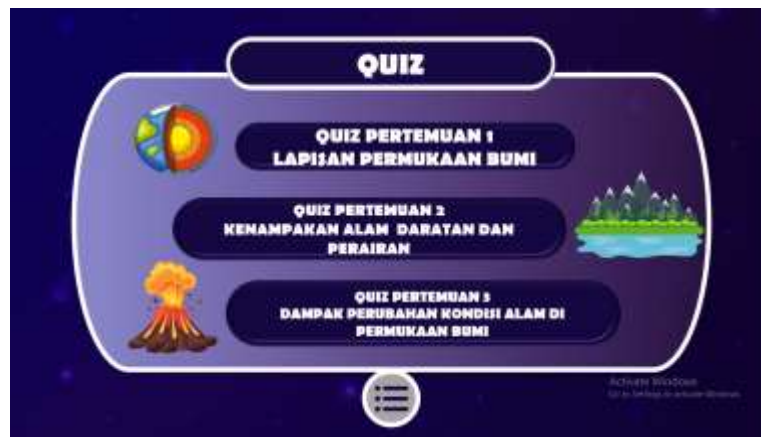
QUIZ

QUIZ PERTEMUAN 1
LAPISAN PERMUKAAN BUMI

QUIZ PERTEMUAN 2
KENAMPAKAN ALAM DARATAN DAN PERAIRAN

QUIZ PERTEMUAN 3
DAMPAK PERUBAHAN KONDISI ALAM DI PERMUKAAN BUMI

Activate Windows
Go to Settings to activate Windows.